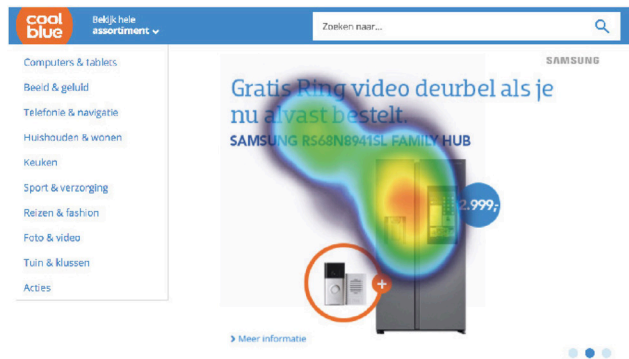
cool blue

Bekijk hele assortiment

Zoeken naar...

Computers & tablets
Beeld & geluid
Telefonie & navigatie
Huishouden & wonen
Keuken
Sport & verzorging
Reizen & fashion
Foto & video
Tuin & klussen
Acties

SAMSUNG

Gratis Ring video deurbel als je nu alvast bestelt.

SAMSUNG RS68N8941SL FAMILY HUB

2.999,-

Meer informatie